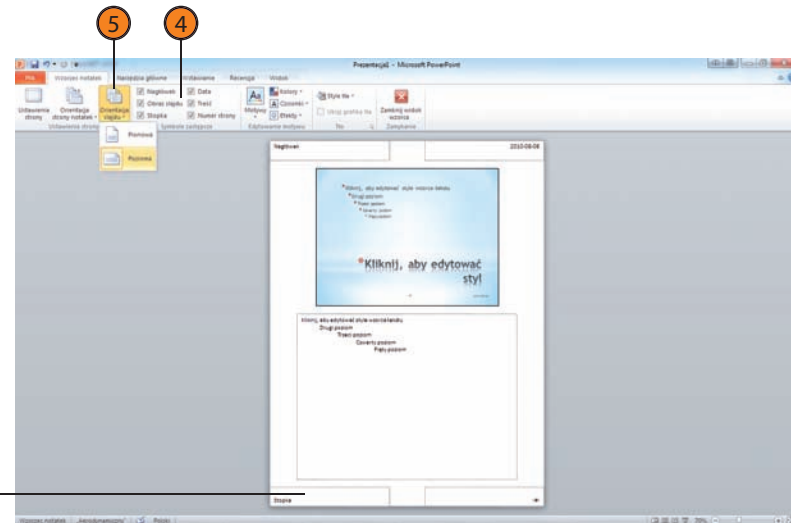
5

4

Prezentacja1 - Microsoft PowerPoint

Plik

Wzorzec notatek

Narzędzia główne

Wstawianie

Recenzja

Widok

Ustawienia strony

Orientacja strony notatek

Orientacja slajdu

Nagłówek

Obraz slajdu

Stopka

Data

Treść

Numer strony

Motywy

Kolory

Czcionki

Efekty

Style tła

Ukryj grafikę tła

Zamknij widok wzorca

Ustawienia strony

Symbole zastępcze

Edytowanie motywu

Tło

Zamykanie

Pionowa

Pozioma

Nagłówek

2010-08-06

Kliknij, aby edytować style wzorca tekstu

Drugi poziom

Trzeci poziom

Czwarty poziom

Piąty poziom

Kliknij, aby edytować styl

Kliknij, aby edytować style wzorca tekstu

Drugi poziom

Trzeci poziom

Czwarty poziom

Piąty poziom

Stopka

Wzorzec notatek

Polski